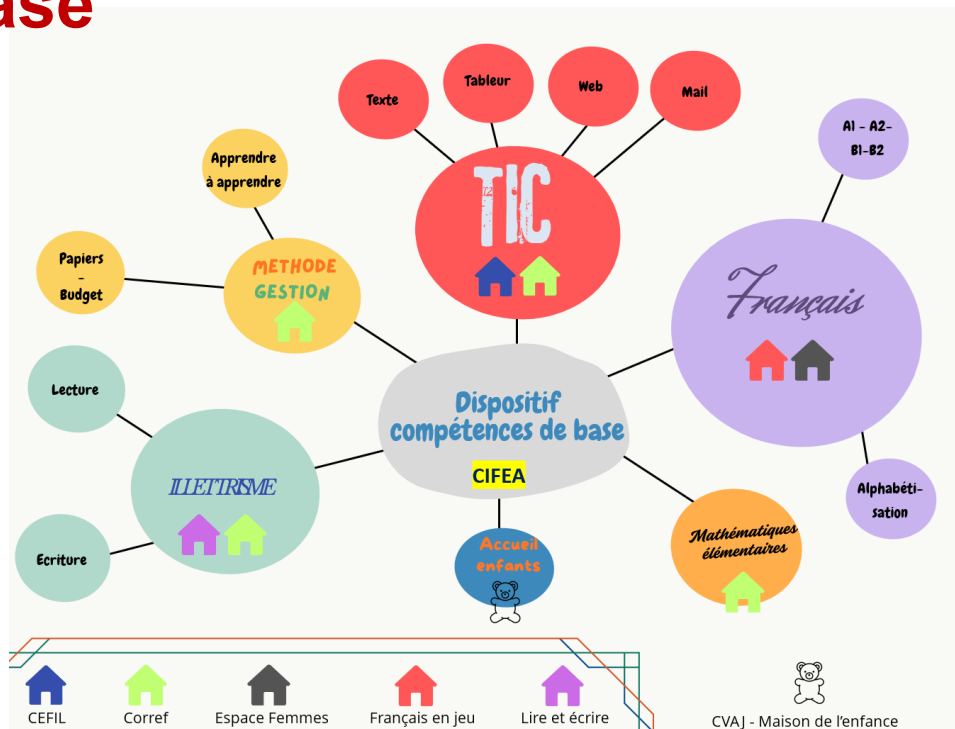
ase

Texte
Tableur
Web
Mail
TIC

Apprendre à apprendre
Papiers - Budget
METHODE GESTION

A1 - A2- B1-B2
Français

Lecture
Ecriture
ILLETTRISME

Dispositif compétences de base
CIFEA

Accueil enfants

Mathématiques élémentaires

Alphabétisation

CEFIL
Corref
Espace Femmes
Français en jeu
Lire et écrire
CVAJ - Maison de l'enfance